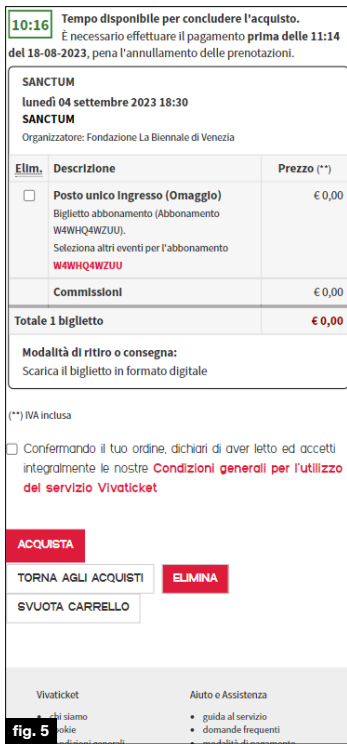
10:16 Tempo disponibile per concludere l'acquisto.
È necessario effettuare il pagamento prima delle 11:14 del 18-08-2023, pena l'annullamento delle prenotazioni.

SANCTUM
lunedì 04 settembre 2023 18:30
SANCTUM
Organizzatore: Fondazione La Biennale di Venezia

| Elim. | Descrizione | Prezzo (**) |
|---|---|---|
| ☐ | Posto unico Ingresso (Omaggio) Biglietto abbonamento (Abbonamento W4WHQ4WZUU). Seleziona altri eventi per l'abbonamento W4WHQ4WZUU | € 0,00 |
| | Commissioni | € 0,00 |
| Totale 1 biglietto | | € 0,00 |

Modalità di ritiro o consegna:
Scarica il biglietto in formato digitale

(**) IVA inclusa

☐ Confermando il tuo ordine, dichiari di aver letto ed accetti integralmente le nostre Condizioni generali per l'utilizzo del servizio Vivaticket

ACQUISTA

TORNA AGLI ACQUISTI

ELIMINA

SVUOTA CARRELLO

Vivaticket
• chi siamo
• cookie
• condizioni generali

Aiuto e Assistenza
• guida al servizio
• domande frequenti
• modalità di pagamento

fig. 5